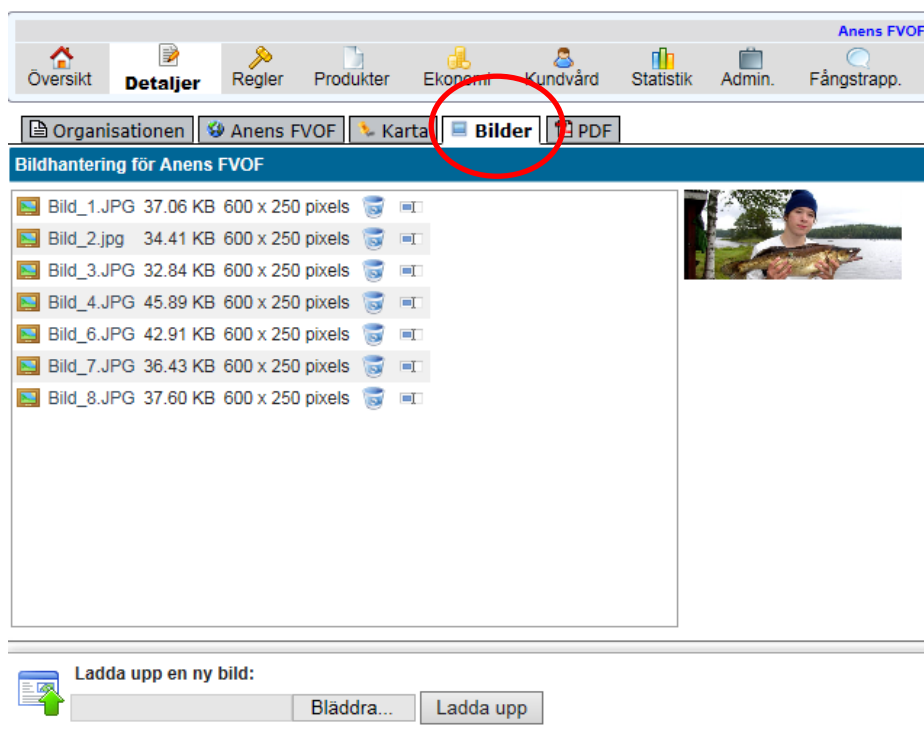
Anens FVOF

Översikt Detaljer Regler Produkter Ekonomi Kundvård Statistik Admin. Fångstrapp.

Organisationen Anens FVOF Karta Bilder PDF

Bildhantering för Anens FVOF

| | | |
|---|---|---|
| Bild_1.JPG | 37.06 KB | 600 x 250 pixels |
| Bild_2.jpg | 34.41 KB | 600 x 250 pixels |
| Bild_3.JPG | 32.84 KB | 600 x 250 pixels |
| Bild_4.JPG | 45.89 KB | 600 x 250 pixels |
| Bild_6.JPG | 42.91 KB | 600 x 250 pixels |
| Bild_7.JPG | 36.43 KB | 600 x 250 pixels |
| Bild_8.JPG | 37.60 KB | 600 x 250 pixels |

Ladda upp en ny bild:

Bläddra... Ladda upp